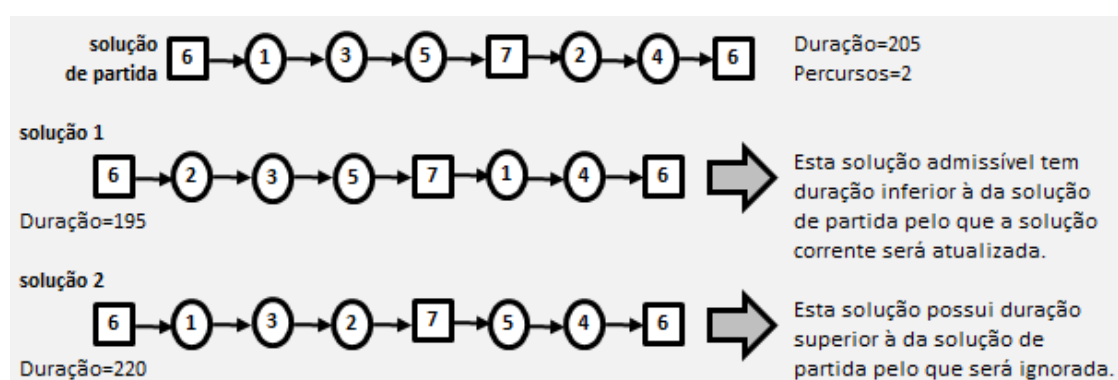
solução de partida 6 1 3 5 7 2 4 6 Duração=205 Percursos=2

solução 1
6 2 3 5 7 1 4 6
Duração=195

Esta solução admissível tem duração inferior à da solução de partida pelo que a solução corrente será atualizada.

solução 2
6 1 3 2 7 5 4 6
Duração=220

Esta solução possui duração superior à da solução de partida pelo que será ignorada.